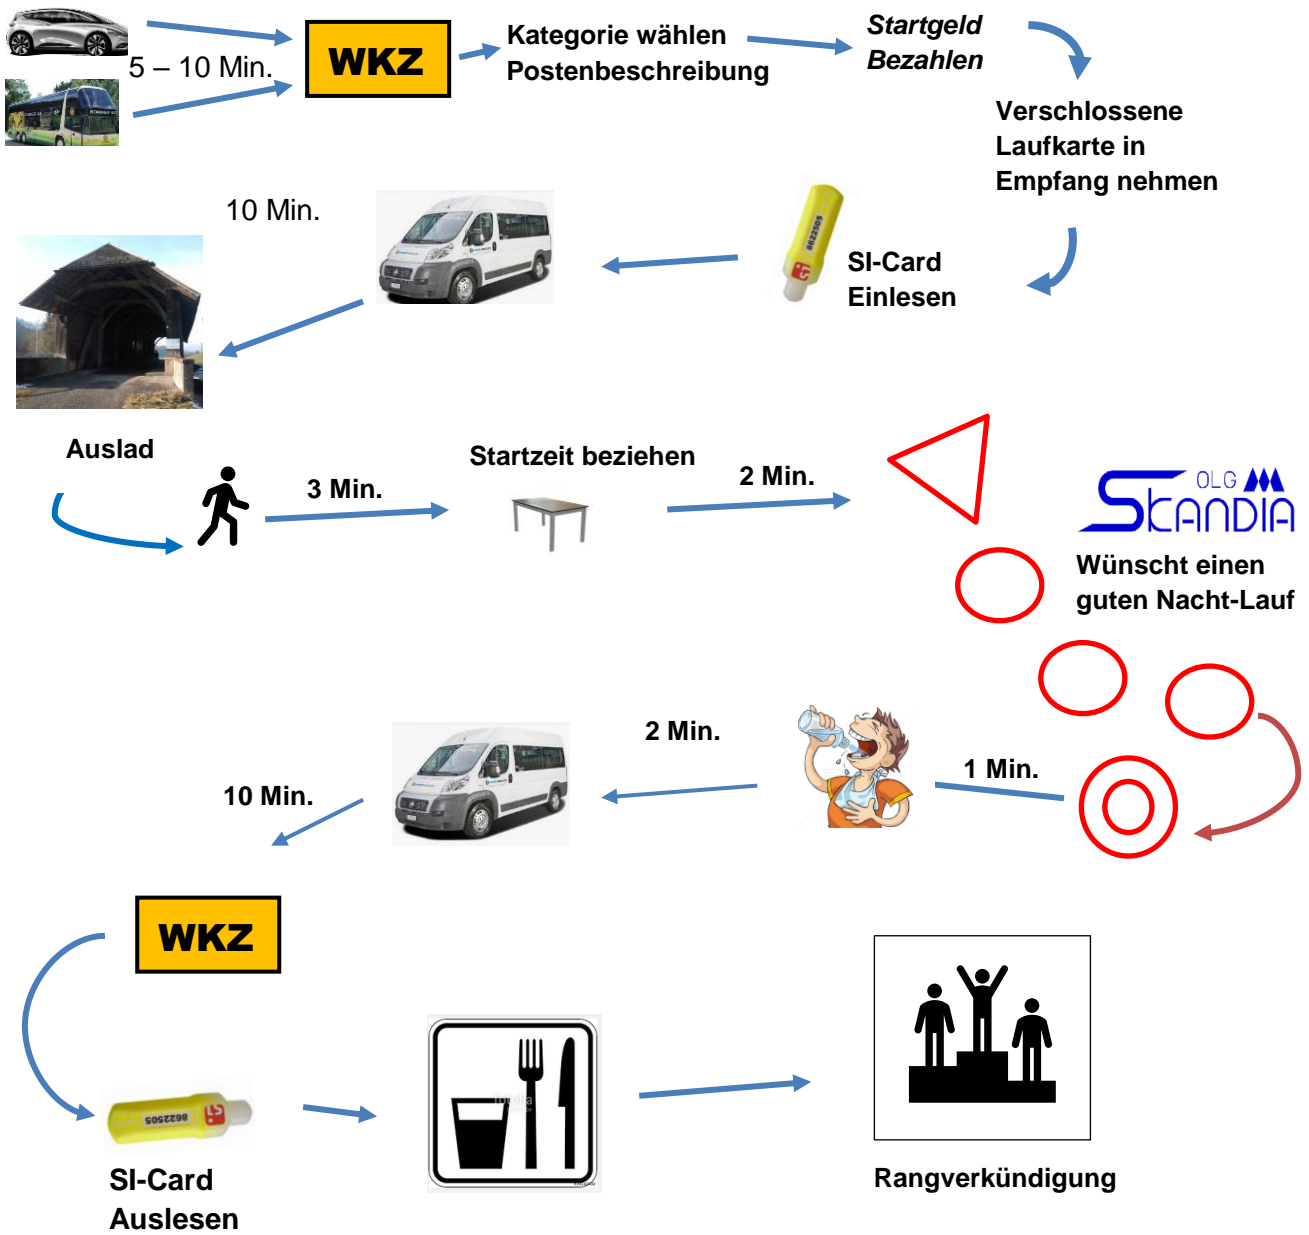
5 – 10 Min.

WKZ

Kategorie wählen
Postenbeschreibung

Startgeld
Bezahlen

Verschlossene
Laufkarte in
Empfang nehmen

10 Min.

SI-Card
Einlesen

Auslad

3 Min.

Startzeit beziehen

2 Min.

OLG SKANDIA

Wünscht einen
guten Nacht-Lauf

2 Min.

1 Min.

10 Min.

WKZ

SI-Card
Auslesen

Rangverkündigung